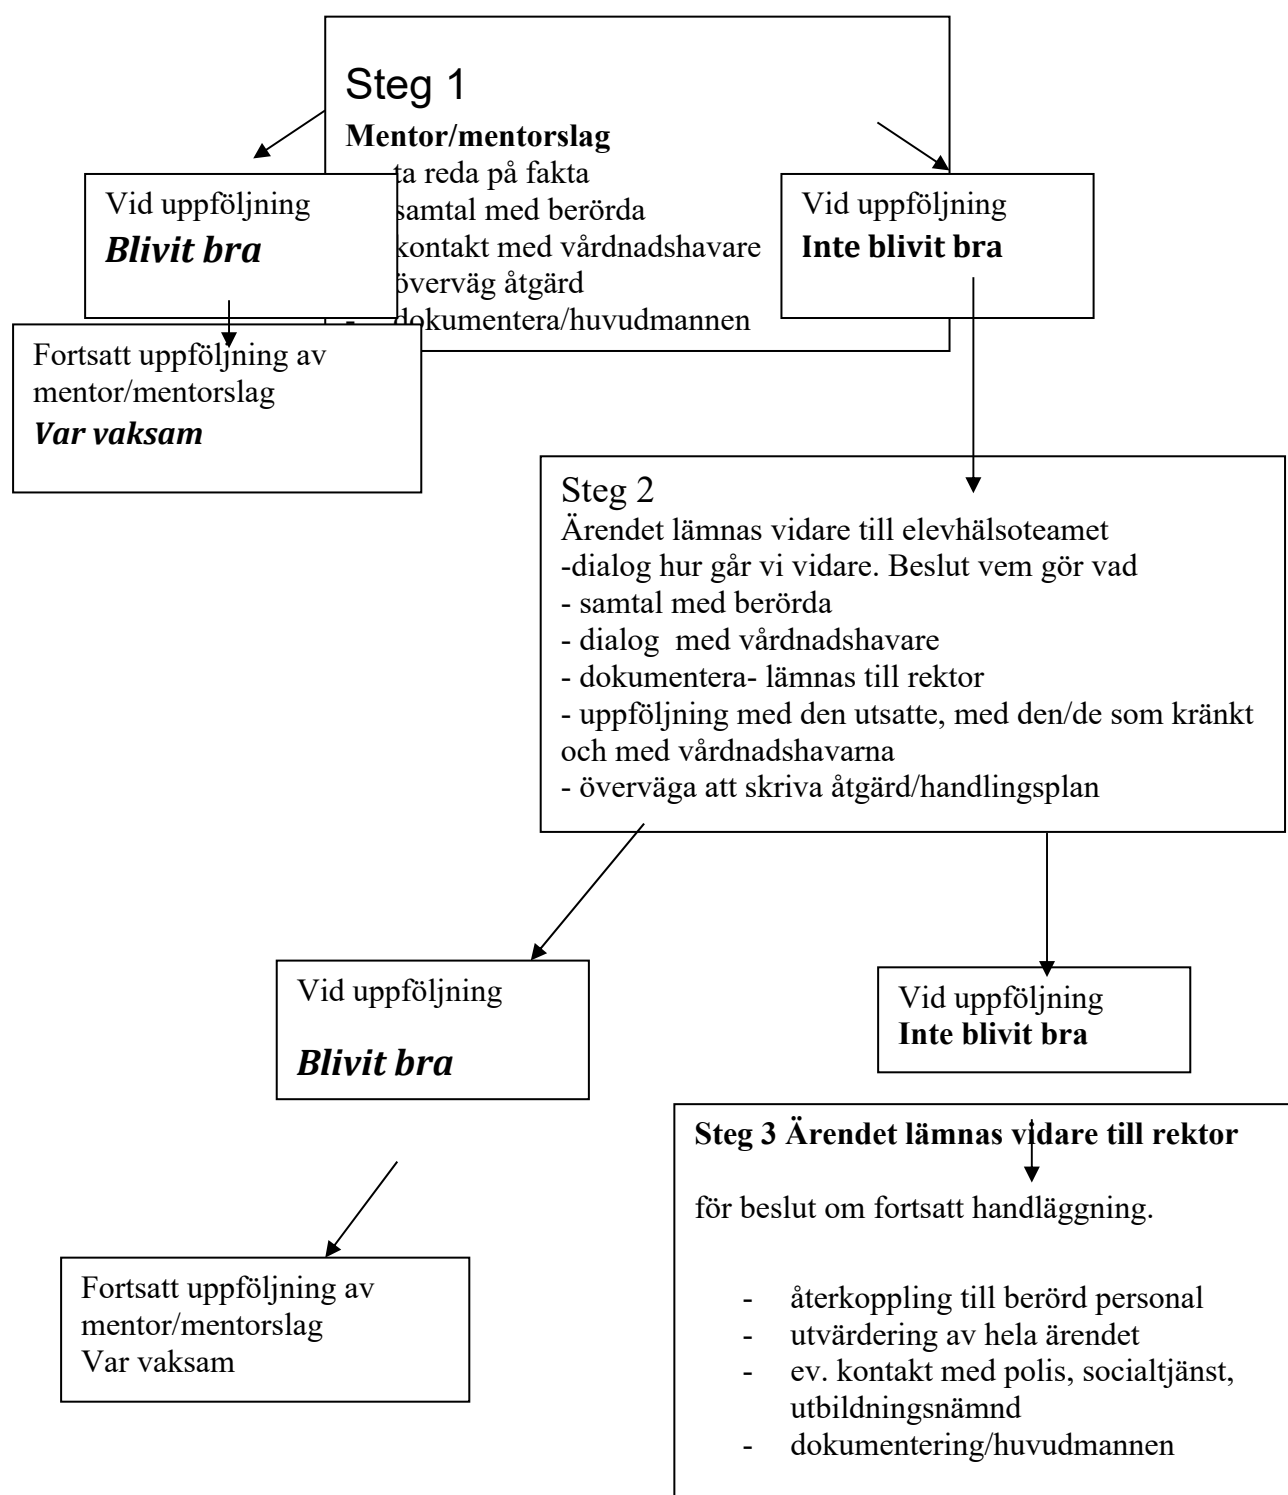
Steg 1
**Mentor/mentorslag**
- ta reda på fakta
- samtal med berörda
- kontakt med vårdnadshavare
- överväg åtgärd
- dokumentera/huvudmannen

Vid uppföljning
***Blivit bra***

Fortsatt uppföljning av mentor/mentorslag
***Var vaksam***

Vid uppföljning
**Inte blivit bra**

Steg 2
Ärendet lämnas vidare till elevhälsoteamet
-dialog hur går vi vidare. Beslut vem gör vad
- samtal med berörda
- dialog med vårdnadshavare
- dokumentera- lämnas till rektor
- uppföljning med den utsatte, med den/de som kränkt och med vårdnadshavarna
- överväga att skriva åtgärd/handlingsplan

Vid uppföljning
***Blivit bra***

Fortsatt uppföljning av mentor/mentorslag
Var vaksam

Vid uppföljning
**Inte blivit bra**

**Steg 3 Ärendet lämnas vidare till rektor**

för beslut om fortsatt handläggning.

- återkoppling till berörd personal
- utvärdering av hela ärendet
- ev. kontakt med polis, socialtjänst, utbildningsnämnd
- dokumentering/huvudmannen